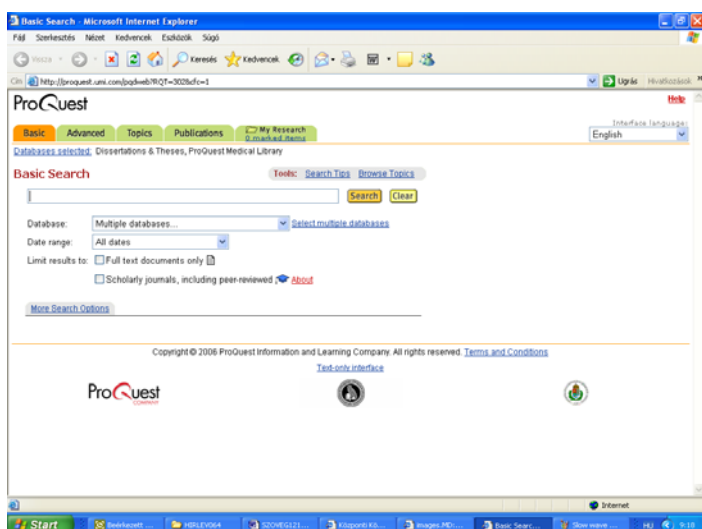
Basic Search - Microsoft Internet Explorer

Fájl Szerkesztés Nézet Kedvencek Eszközök Súgó

Vissza Keresés Kedvencek

Cím http://proquest.umi.com/pqdweb?RQT=302&cfc=1

Ugrás Hivatkozások

ProQuest

Help

Basic Advanced Topics Publications My Research 0 marked items

Interface language:

English

Databases selected: Dissertations & Theses, ProQuest Medical Library

Basic Search

Tools: Search Tips Browse Topics

Search Clear

Database: Multiple databases... Select multiple databases

Date range: All dates

Limit results to: Full text documents only

Scholarly journals, including peer-reviewed About

More Search Options

Copyright © 2006 ProQuest Information and Learning Company. All rights reserved. Terms and Conditions

Text-only interface

ProQuest COMPANY

Internet

Start Beérkezett ... HIRLEV064 SZOVEG121... Központi Kö... images.MD:... Basic Searc... Slow wave ... HU 9:18